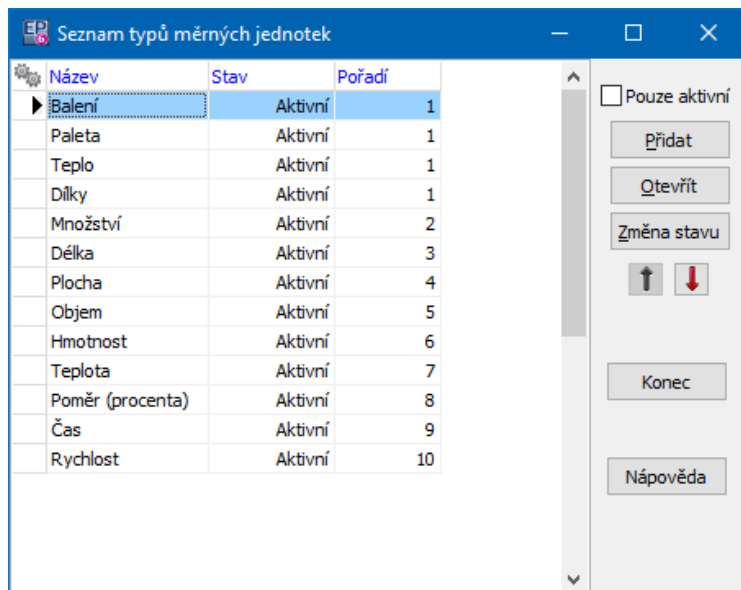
Seznam typů měrných jednotek

| Název | Stav | Pořadí |
|---|---|---|
| Balení | Aktivní | 1 |
| Paleta | Aktivní | 1 |
| Teplo | Aktivní | 1 |
| Dílky | Aktivní | 1 |
| Množství | Aktivní | 2 |
| Délka | Aktivní | 3 |
| Plocha | Aktivní | 4 |
| Objem | Aktivní | 5 |
| Hmotnost | Aktivní | 6 |
| Teplota | Aktivní | 7 |
| Poměr (procenta) | Aktivní | 8 |
| Čas | Aktivní | 9 |
| Rychlost | Aktivní | 10 |

Pouze aktivní
Přidat
Otevřít
Změna stavu
Konec
Nápověda